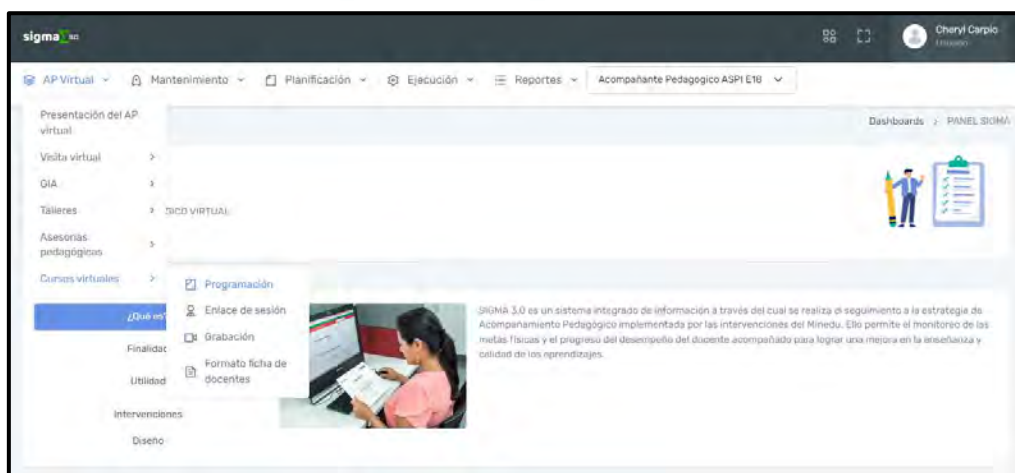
sigma 3.0

Cheryl Carpio
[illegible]

AP Virtual Mantenimiento Planificación Ejecución Reportes Acompañante Pedagogico ASPI E18

Presentación del AP virtual
Visita virtual
GIA
Talleres
Asesorías pedagógicas
Cursos virtuales

Programación
Enlace de sesión
Grabación
Formato ficha de docentes

¿Qué es?
Finalidad
Utilidad
Intervenciones
Diseño

Dashboards › PANEL SIGMA

GICO VIRTUAL

SIGMA 3.0 es un sistema integrado de información a través del cual se realiza el seguimiento a la estrategia de Acompañamiento Pedagógico implementada por las intervenciones del Minedu. Ello permite el monitoreo de las metas físicas y el progreso del desempeño del docente acompañado para lograr una mejora en la enseñanza y calidad de los aprendizajes.